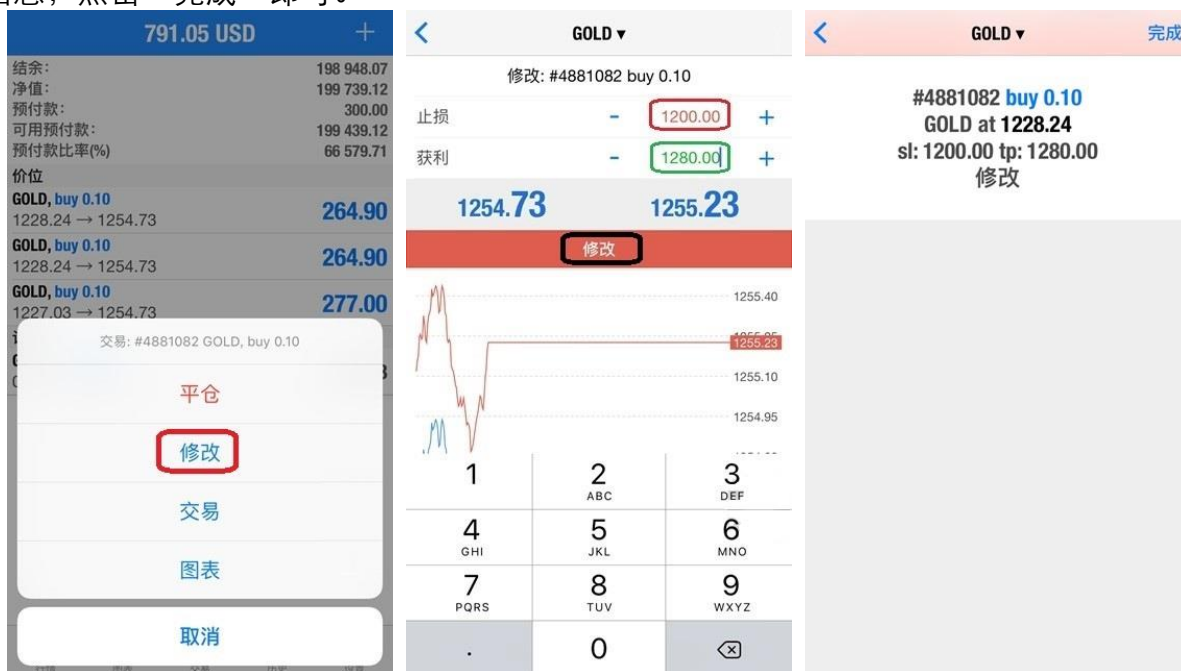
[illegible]息，点击"完成"即可。

791.05 USD
+
结余: 198 948.07
净值: 199 739.12
预付款: 300.00
可用预付款: 199 439.12
预付款比率(%) 66 579.71
价位
GOLD, buy 0.10
1228.24 → 1254.73
264.90
GOLD, buy 0.10
1228.24 → 1254.73
264.90
GOLD, buy 0.10
1227.03 → 1254.73
277.00
交易: #4881082 GOLD, buy 0.10
平仓
修改
交易
图表
取消

<
GOLD ▾
修改: #4881082 buy 0.10
止损 - 1200.00 +
获利 - 1280.00 +
1254.73
1255.23
修改
1255.40
1255.23
1255.10
1254.95
1
2 ABC
3 DEF
4 GHI
5 JKL
6 MNO
7 PQRS
8 TUV
9 WXYZ
.
0

<
GOLD ▾
完成
#4881082 buy 0.10
GOLD at 1228.24
sl: 1200.00 tp: 1280.00
修改